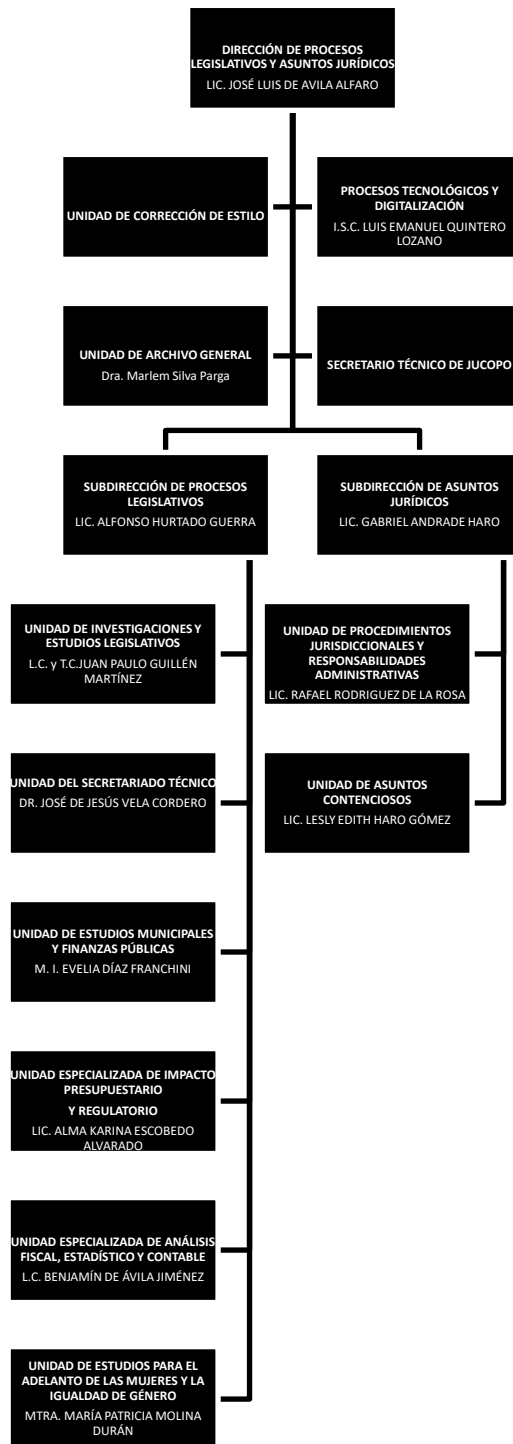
DIRECCIÓN DE PROCESOS LEGISLATIVOS Y ASUNTOS JURÍDICOS
LIC. JOSÉ LUIS DE AVILA ALFARO

UNIDAD DE CORRECCIÓN DE ESTILO

PROCESOS TECNOLÓGICOS Y DIGITALIZACIÓN
I.S.C. LUIS EMANUEL QUINTERO LOZANO

UNIDAD DE ARCHIVO GENERAL
Dra. Marlem Silva Parga

SECRETARIO TÉCNICO DE JUCOPO

SUBDIRECCIÓN DE PROCESOS LEGISLATIVOS
LIC. ALFONSO HURTADO GUERRA

SUBDIRECCIÓN DE ASUNTOS JURÍDICOS
LIC. GABRIEL ANDRADE HARO

UNIDAD DE INVESTIGACIONES Y ESTUDIOS LEGISLATIVOS
L.C. y T.C.JUAN PAULO GUILLÉN MARTÍNEZ

UNIDAD DE PROCEDIMIENTOS JURISDICCIONALES Y RESPONSABILIDADES ADMINISTRATIVAS
LIC. RAFAEL RODRIGUEZ DE LA ROSA

UNIDAD DEL SECRETARIADO TÉCNICO
DR. JOSÉ DE JESÚS VELA CORDERO

UNIDAD DE ASUNTOS CONTENCIOSOS
LIC. LESLY EDITH HARO GÓMEZ

UNIDAD DE ESTUDIOS MUNICIPALES Y FINANZAS PÚBLICAS
M. I. EVELIA DÍAZ FRANCHINI

UNIDAD ESPECIALIZADA DE IMPACTO PRESUPUESTARIO
Y REGULATORIO
LIC. ALMA KARINA ESCOBEDO ALVARADO

UNIDAD ESPECIALIZADA DE ANÁLISIS FISCAL, ESTADÍSTICO Y CONTABLE
L.C. BENJAMÍN DE ÁVILA JIMÉNEZ

UNIDAD DE ESTUDIOS PARA EL ADELANTO DE LAS MUJERES Y LA IGUALDAD DE GÉNERO
MTRA. MARÍA PATRICIA MOLINA DURÁN